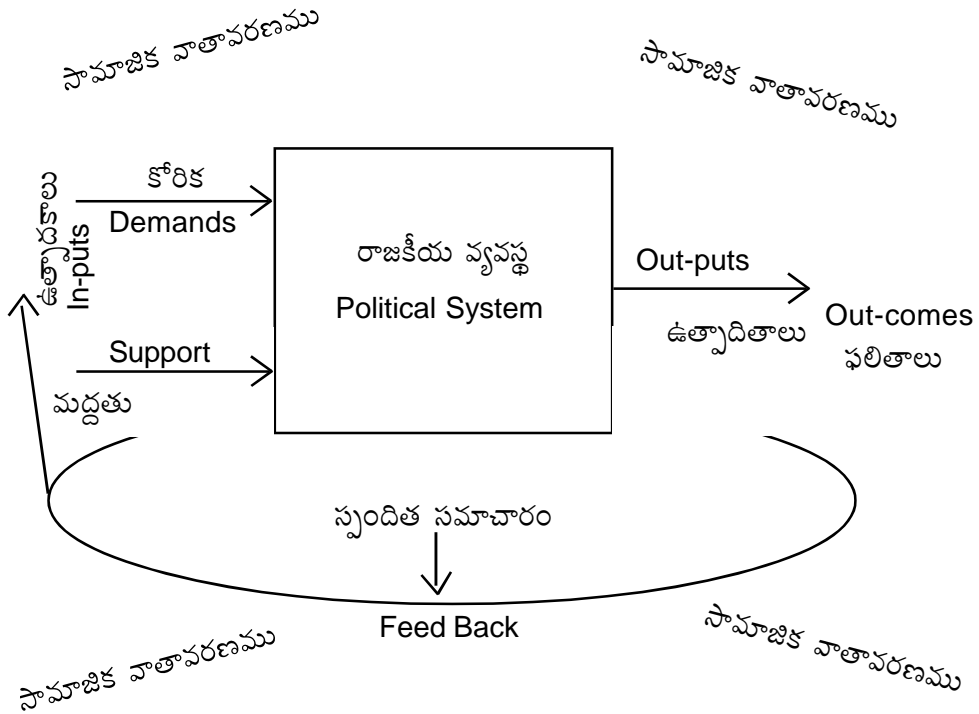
సామాజిక వాతావరణము

సామాజిక వాతావరణము

ఉత్పాదకాలు
In-puts

కోరిక
Demands

రాజకీయ వ్యవస్థ
Political System

Out-puts
ఉత్పాదితాలు

Out-comes
ఫలితాలు

Support
మద్దతు

స్పందిత సమాచారం
Feed Back

సామాజిక వాతావరణము

సామాజిక వాతావరణము